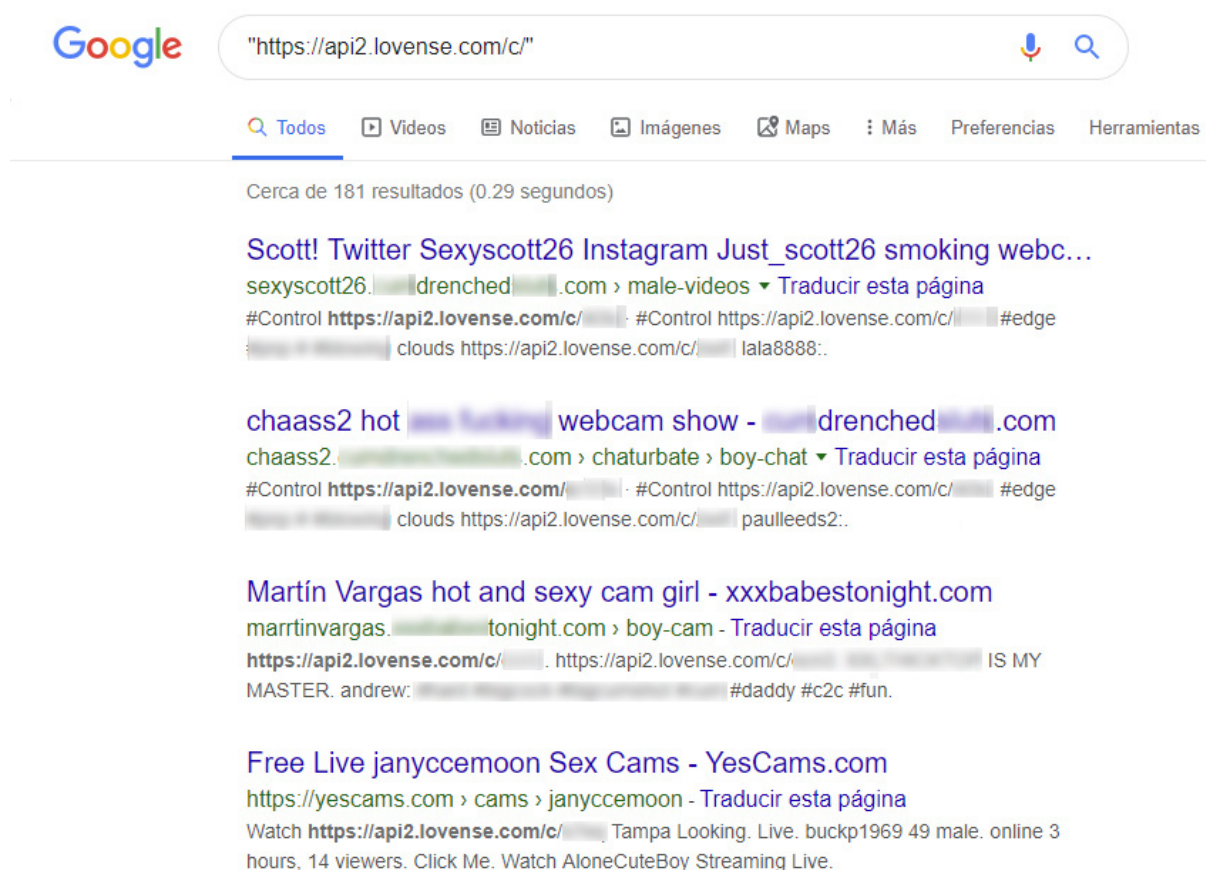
Google

"https://api2.lovense.com/c/"

Todos Videos Noticias Imágenes Maps Más Preferencias Herramientas

Cerca de 181 resultados (0.29 segundos)

Scott! Twitter Sexyscott26 Instagram Just_scott26 smoking webc...
sexyscott26.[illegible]drenched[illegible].com › male-videos ▾ Traducir esta página
#Control https://api2.lovense.com/c/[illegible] · #Control https://api2.lovense.com/c/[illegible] #edge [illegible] clouds https://api2.lovense.com/c/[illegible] lala8888:.

chaass2 hot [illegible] webcam show - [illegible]drenched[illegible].com
chaass2.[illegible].com › chaturbate › boy-chat ▾ Traducir esta página
#Control https://api2.lovense.com/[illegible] · #Control https://api2.lovense.com/c/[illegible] #edge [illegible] clouds https://api2.lovense.com/c/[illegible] paulleeds2:.

Martín Vargas hot and sexy cam girl - xxxbabestonight.com
marrtinvargas.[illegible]tonight.com › boy-cam - Traducir esta página
https://api2.lovense.com/c/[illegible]. https://api2.lovense.com/c/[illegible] IS MY MASTER. andrew: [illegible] #daddy #c2c #fun.

Free Live janyccemoon Sex Cams - YesCams.com
https://yescams.com › cams › janyccemoon - Traducir esta página
Watch https://api2.lovense.com/c/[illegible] Tampa Looking. Live. buckp1969 49 male. online 3 hours, 14 viewers. Click Me. Watch AloneCuteBoy Streaming Live.